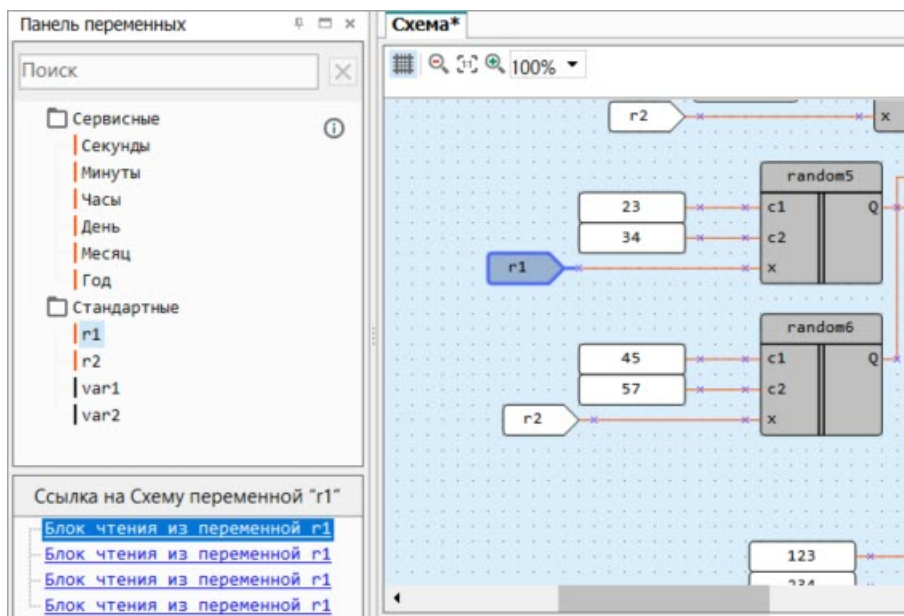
Панель переменных
Поиск
Сервисные
Секунды
Минуты
Часы
День
Месяц
Год
Стандартные
r1
r2
var1
var2

Ссылка на Схему переменной "r1"
Блок чтения из переменной r1
Блок чтения из переменной r1
Блок чтения из переменной r1
Блок чтения из переменной r1

Схема*
100%

r2
x
random5
23
c1
Q
34
c2
r1
x
random6
45
c1
Q
57
c2
r2
x
123
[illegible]